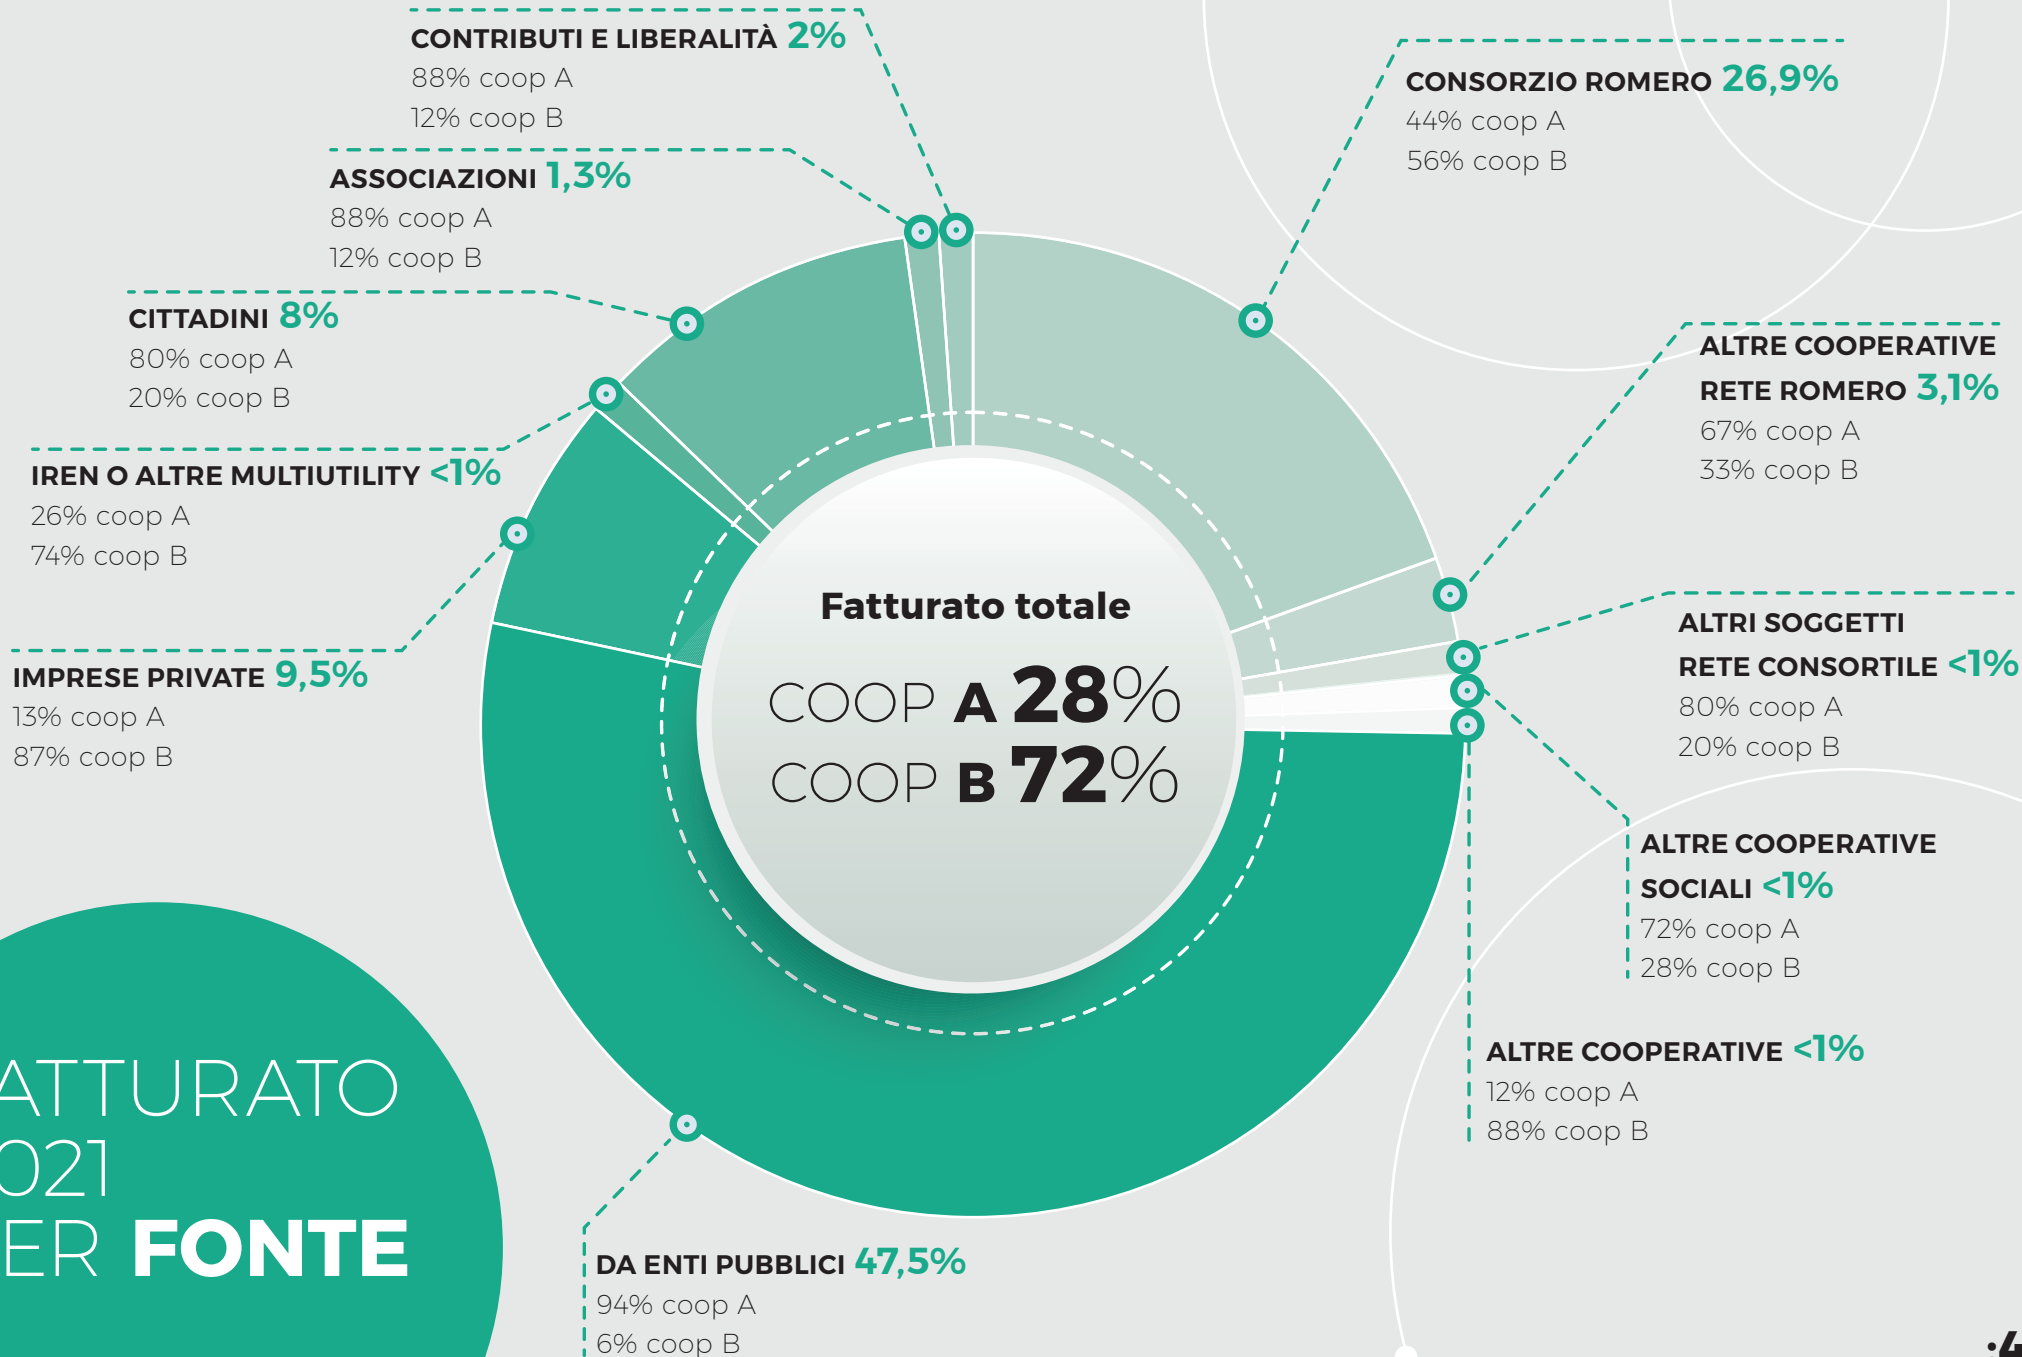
CONTRIBUTI E LIBERALITÀ 2%
88% coop A
12% coop B

ASSOCIAZIONI 1,3%
88% coop A
12% coop B

CITTADINI 8%
80% coop A
20% coop B

IREN O ALTRE MULTIUTILITY <1%
26% coop A
74% coop B

IMPRESE PRIVATE 9,5%
13% coop A
87% coop B

CONSORZIO ROMERO 26,9%
44% coop A
56% coop B

ALTRE COOPERATIVE RETE ROMERO 3,1%
67% coop A
33% coop B

ALTRI SOGGETTI RETE CONSORTILE <1%
80% coop A
20% coop B

ALTRE COOPERATIVE SOCIALI <1%
72% coop A
28% coop B

ALTRE COOPERATIVE <1%
12% coop A
88% coop B

Fatturato totale
COOP A 28%
COOP B 72%

ATTURATO
021
ER FONTE

DA ENTI PUBBLICI 47,5%
94% coop A
6% coop B

•4